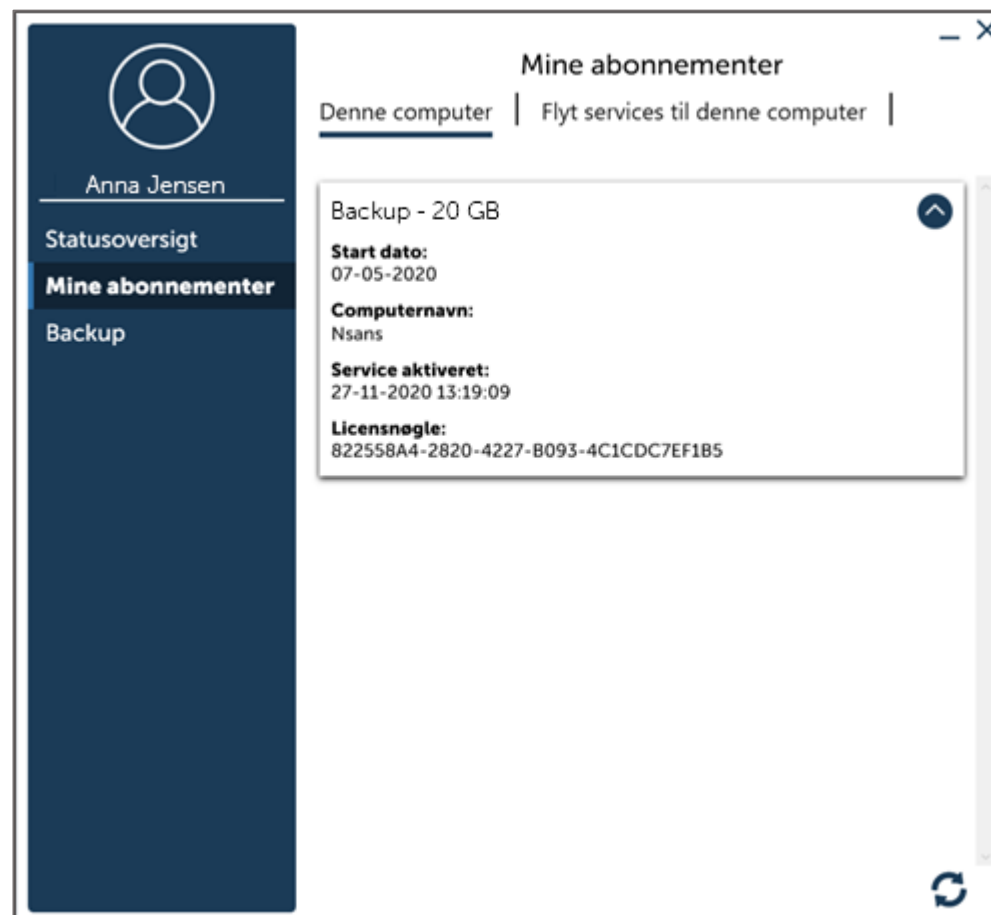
Anna Jensen

Statusoversigt

Mine abonnementer

Backup

Mine abonnementer

Denne computer | Flyt services til denne computer |

Backup - 20 GB

Start dato:
07-05-2020

Computernavn:
Nsans

Service aktiveret:
27-11-2020 13:19:09

Licensnøgle:
822558A4-2820-4227-B093-4C1CDC7EF1B5